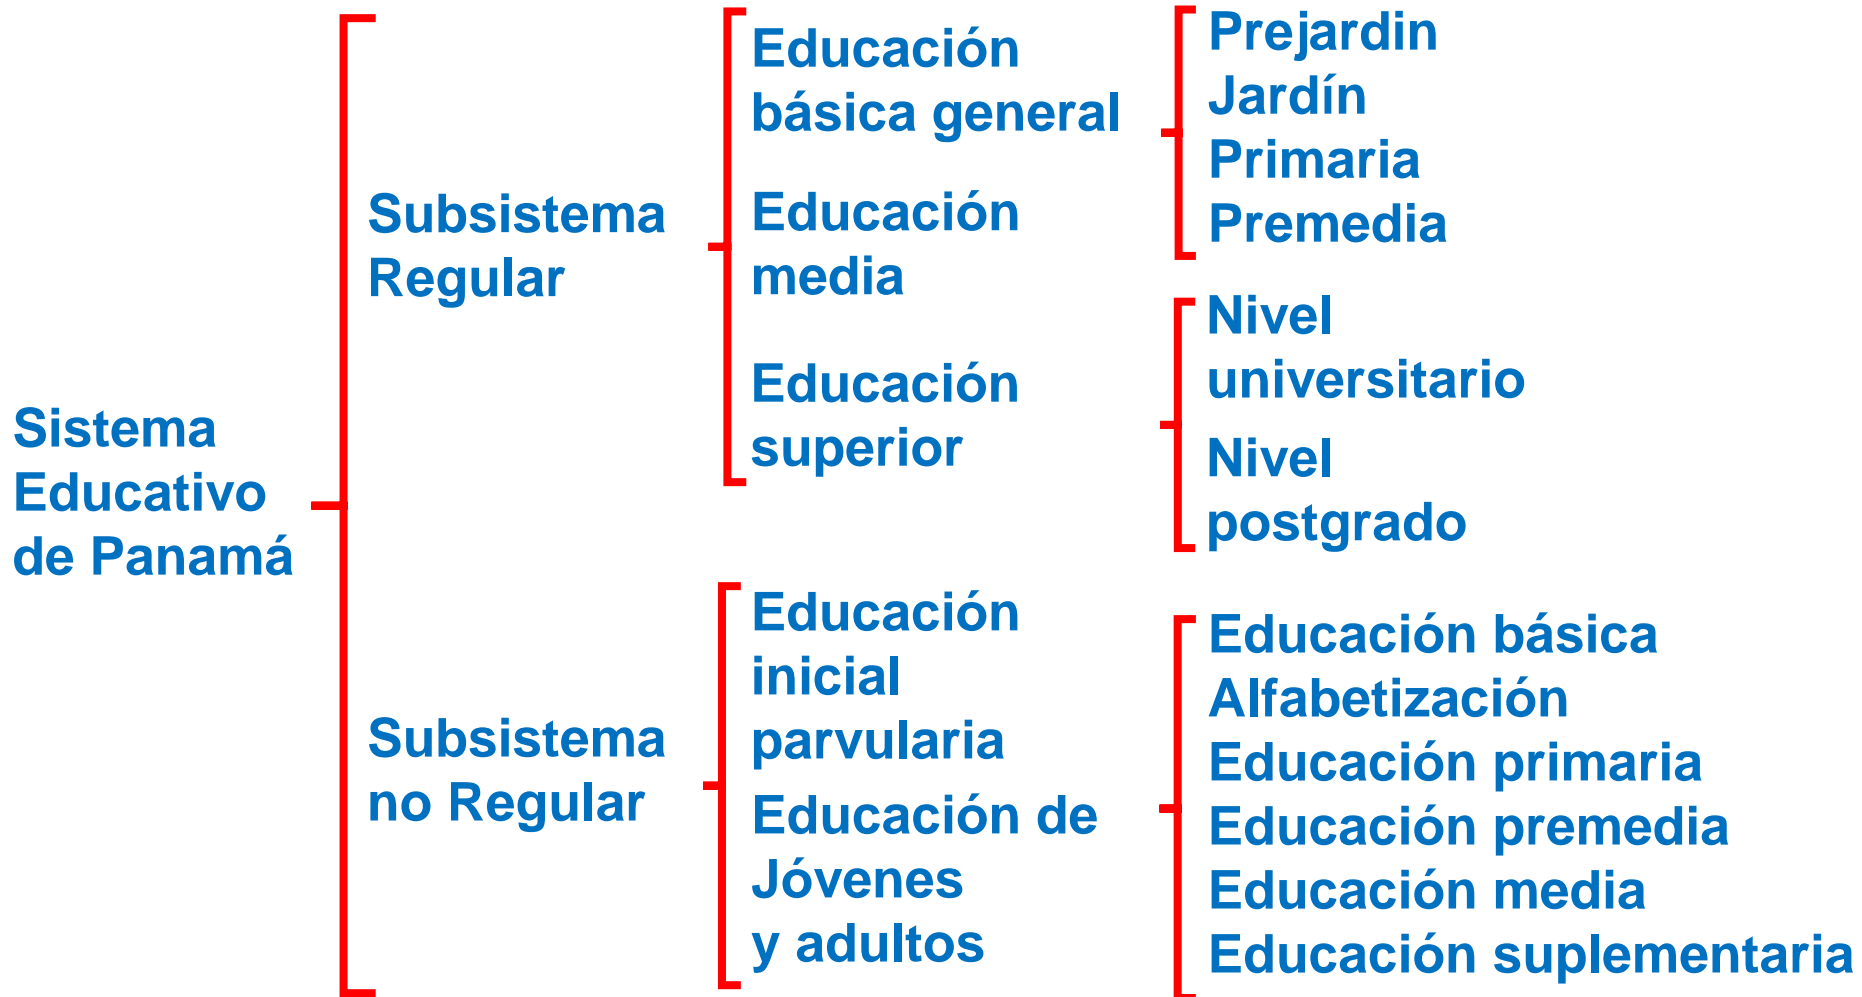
Sistema Educativo de Panamá

Subsistema Regular

Educación básica general

Educación media

Educación superior

Prejardin
Jardín
Primaria
Premedia

Nivel universitario

Nivel postgrado

Subsistema no Regular

Educación inicial parvularia

Educación de Jóvenes y adultos

Educación básica
Alfabetización
Educación primaria
Educación premedia
Educación media
Educación suplementaria